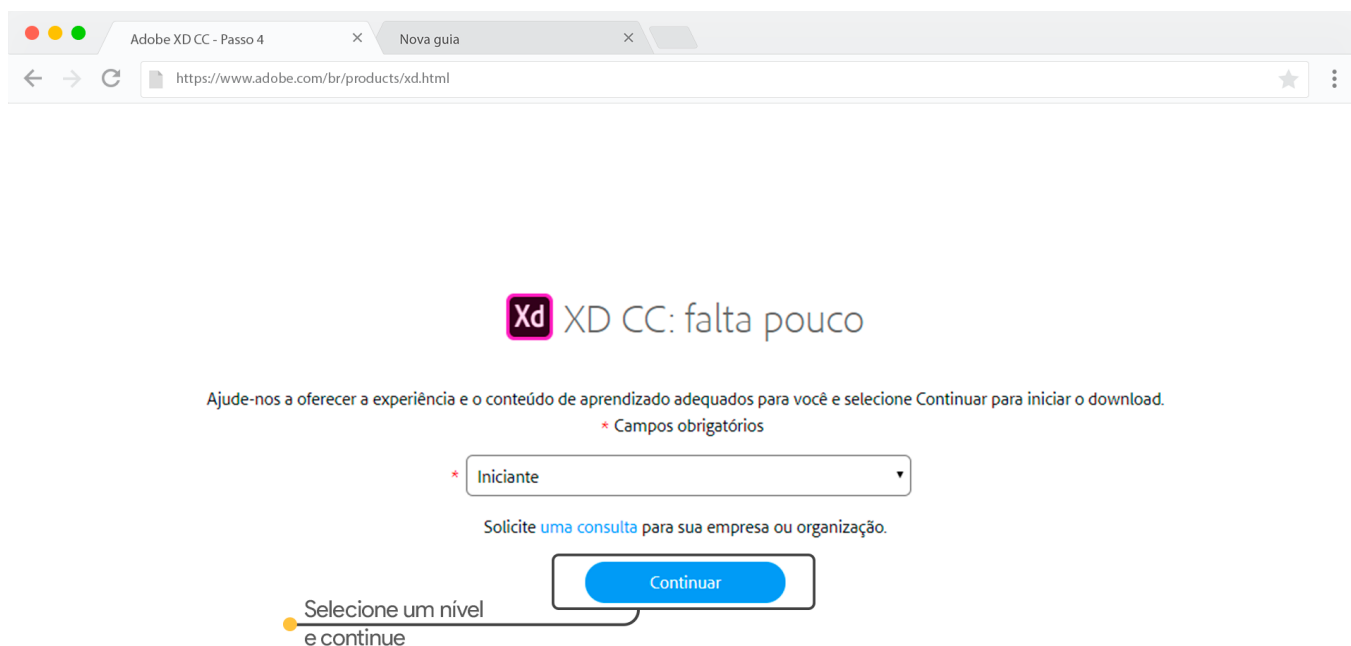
Adobe XD CC - Passo 4
Nova guia
https://www.adobe.com/br/products/xd.html

Xd XD CC: falta pouco

Ajude-nos a oferecer a experiência e o conteúdo de aprendizado adequados para você e selecione Continuar para iniciar o download.
* Campos obrigatórios

* Iniciante

Solicite uma consulta para sua empresa ou organização.

Continuar

Selecione um nível e continue